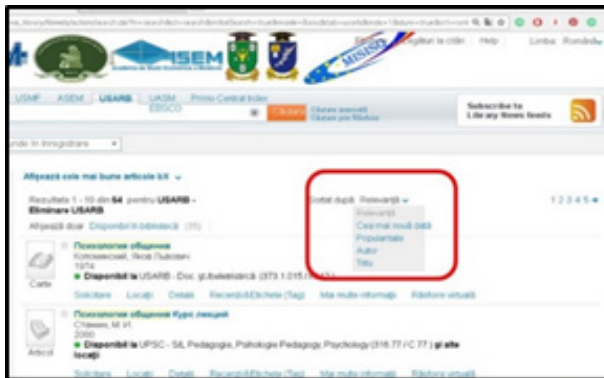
ASEM

MISISO

Ghiduri la citire | Help | Limba: Română

USMF | ASEM | USARB | UASM | Primo Central Index | EBSCO

Căutare | Căutare avansată | Căutare prin Răsfoire

Subscribe to Library News feeds

...nde în înregistrare

Afişează cele mai bune articole 8/8

Rezultate 1 - 10 din 54 pentru USARB - Eliminare USARB

Sortat după: Relevanţă

Relevanţă
Cea mai nouă dată
Popularitate
Autor
Titlu

1 2 3 4 5

Afişează doar: Disponibil în biblioteca (35)

Психология общения
Коломинский, Яков Львович
1974
Disponibil în USARB - Doc. gt.beletristică (373 1.015 / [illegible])

Carte

Solicitare | Locaţii | Detalii | Recenzii/Etichete (Tag) | Mai multe informaţii | Rafturi virtuale

Психология общения Курс лекций
Стамин, М.И.
2000
Disponibil în UPSC - Sil. Pedagogie, Psihologie Pedagogy, Psychology (316.77 / C 77) şi alte locaţii

Articol

Solicitare | Locaţii | Detalii | Recenzii/Etichete (Tag) | Mai multe informaţii | Rafturi virtuale